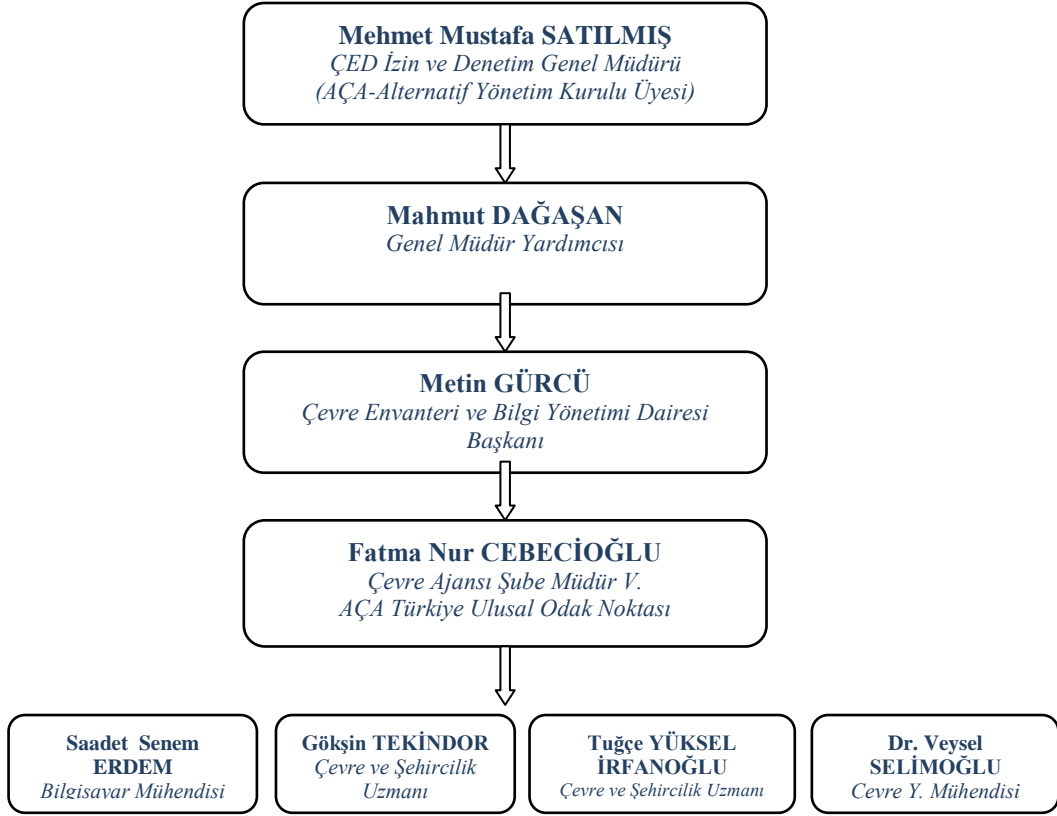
Mehmet Mustafa SATILMIŞ
ÇED İzin ve Denetim Genel Müdürü
(AÇA-Alternatif Yönetim Kurulu Üyesi)

Mahmut DAĞAŞAN
Genel Müdür Yardımcısı

Metin GÜRCÜ
Çevre Envanteri ve Bilgi Yönetimi Dairesi Başkanı

Fatma Nur CEBECİOĞLU
Çevre Ajansı Şube Müdür V.
AÇA Türkiye Ulusal Odak Noktası

Saadet Senem ERDEM
Bilgisayar Mühendisi

Gökşin TEKİNDOR
Çevre ve Şehircilik Uzmanı

Tuğçe YÜKSEL İRFANOĞLU
Çevre ve Şehircilik Uzmanı

Dr. Veysel SELİMOĞLU
Çevre Y. Mühendisi